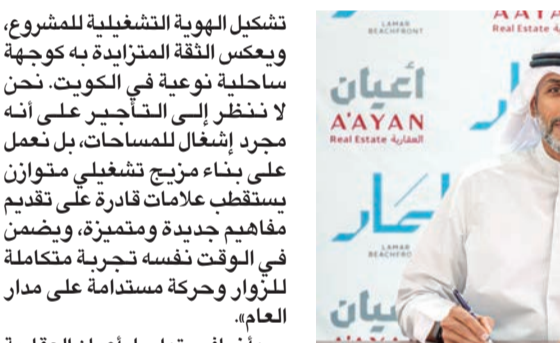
تشكيل الهوية التشغيلية للمشروع، ويعكس الثقة المتزايدة به كوجهة ساحلية نوعية في الكويت. نحن لا ننظر إلى التأجير على أنه مجرد إشغال للمساحات، بل نعمل على بناء مزيج تشغيلي متوازن يستقطب علامات قادرة على تقديم مفاهيم جديدة ومتميزة، ويضمن في الوقت نفسه تجربة متكاملة للزوار وحركة مستدامة على مدار العام».

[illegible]

LAMAR BEACHFRONT
A'AYAN
Real Estate A'AYAN
أعيان
A'AYAN
Real Estate العقارية
لمار
LAMAR BEACHFRO
أعيان